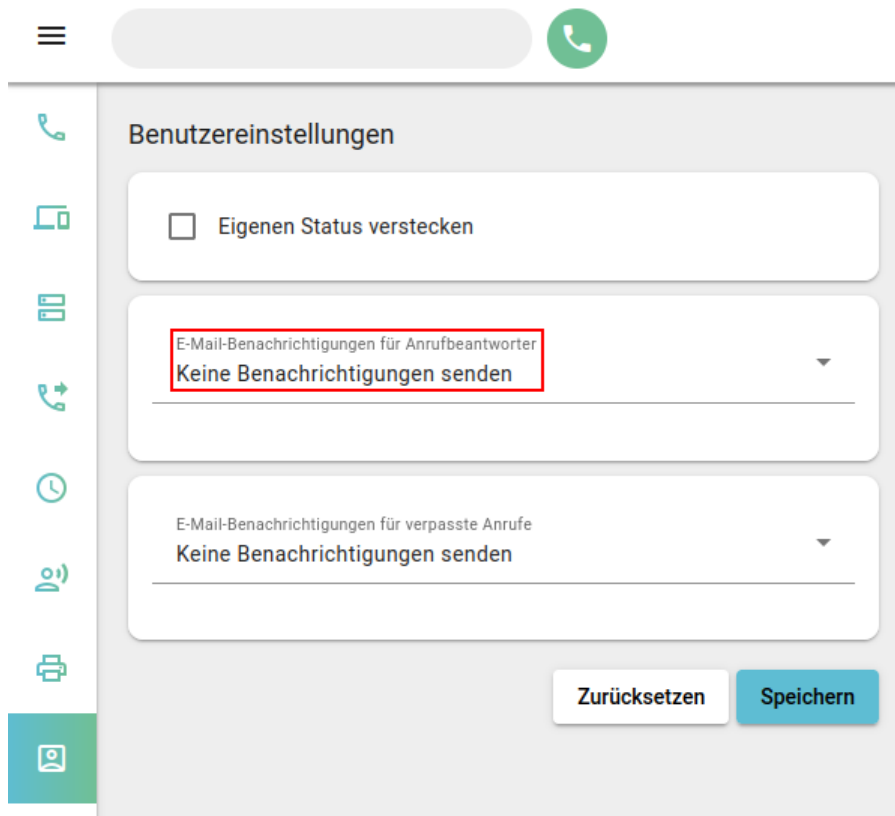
Benutzereinstellungen

Eigenen Status verstecken

E-Mail-Benachrichtigungen für Anrufbeantworter
Keine Benachrichtigungen senden

E-Mail-Benachrichtigungen für verpasste Anrufe
Keine Benachrichtigungen senden

Zurücksetzen

Speichern